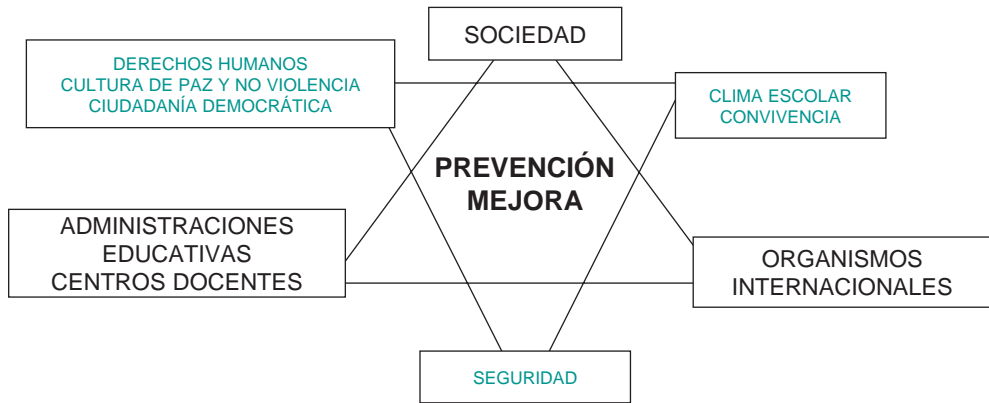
SOCIEDAD

DERECHOS HUMANOS
CULTURA DE PAZ Y NO VIOLENCIA
CIUDADANÍA DEMOCRÁTICA

CLIMA ESCOLAR
CONVIVENCIA

PREVENCIÓN
MEJORA

ADMINISTRACIONES
EDUCATIVAS
CENTROS DOCENTES

ORGANISMOS
INTERNACIONALES

SEGURIDAD